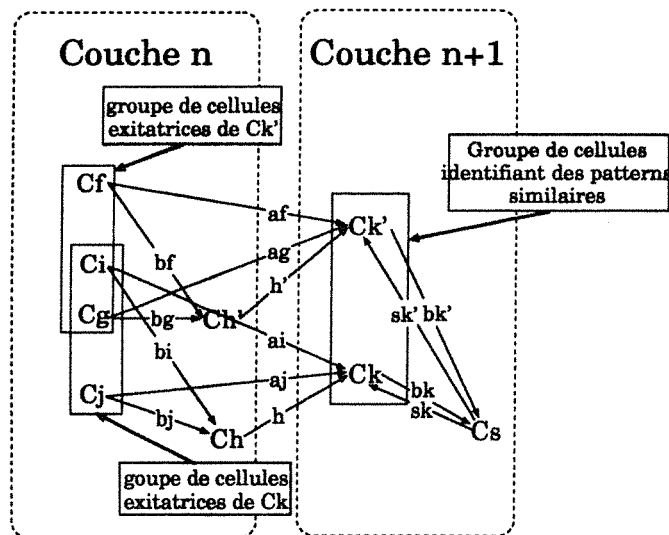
Couche n

Couche n+1

groupe de cellules exitatrices de Ck'

Groupe de cellules identifiant des patterns similaires

Cf

Ci

Cg

Cj

af

ag

bf

h'

bg

Ch'

ai

bi

aj

bj

h

Ch

Ck'

Ck

sk'

bk'

bk

sk

Cs

goupe de cellules exitatrices de Ck